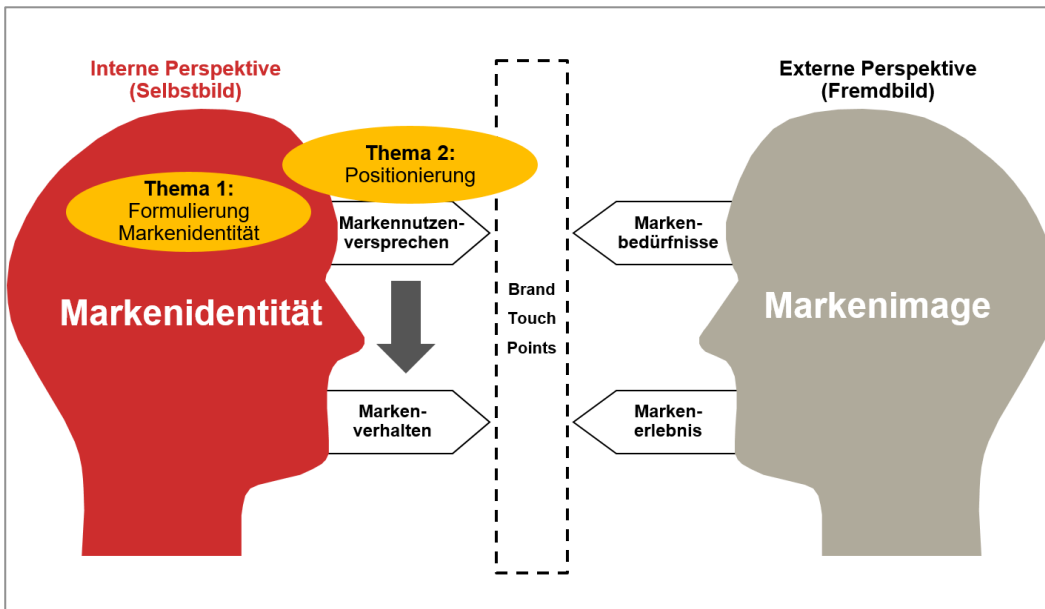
Interne Perspektive (Selbstbild)

Externe Perspektive (Fremdbild)

Thema 2: Positionierung

Thema 1: Formulierung Markenidentität

Markennutzenversprechen

Markenbedürfnisse

Markenidentität

Brand Touch Points

Markenimage

Markenverhalten

Markenerlebnis